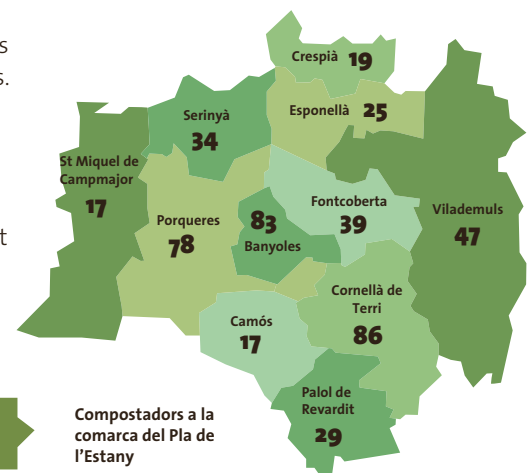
s
s.

t

Crespià 19
Esponellà 25
Serinyà 34
St Miquel de Campmajor 17
Porqueres 78
83 Banyoles
Fontcoberta 39
Vilademuls 47
Cornellà de Terri 86
Camós 17
Palol de Revardit 29

Compostadors a la comarca del Pla de l'Estany